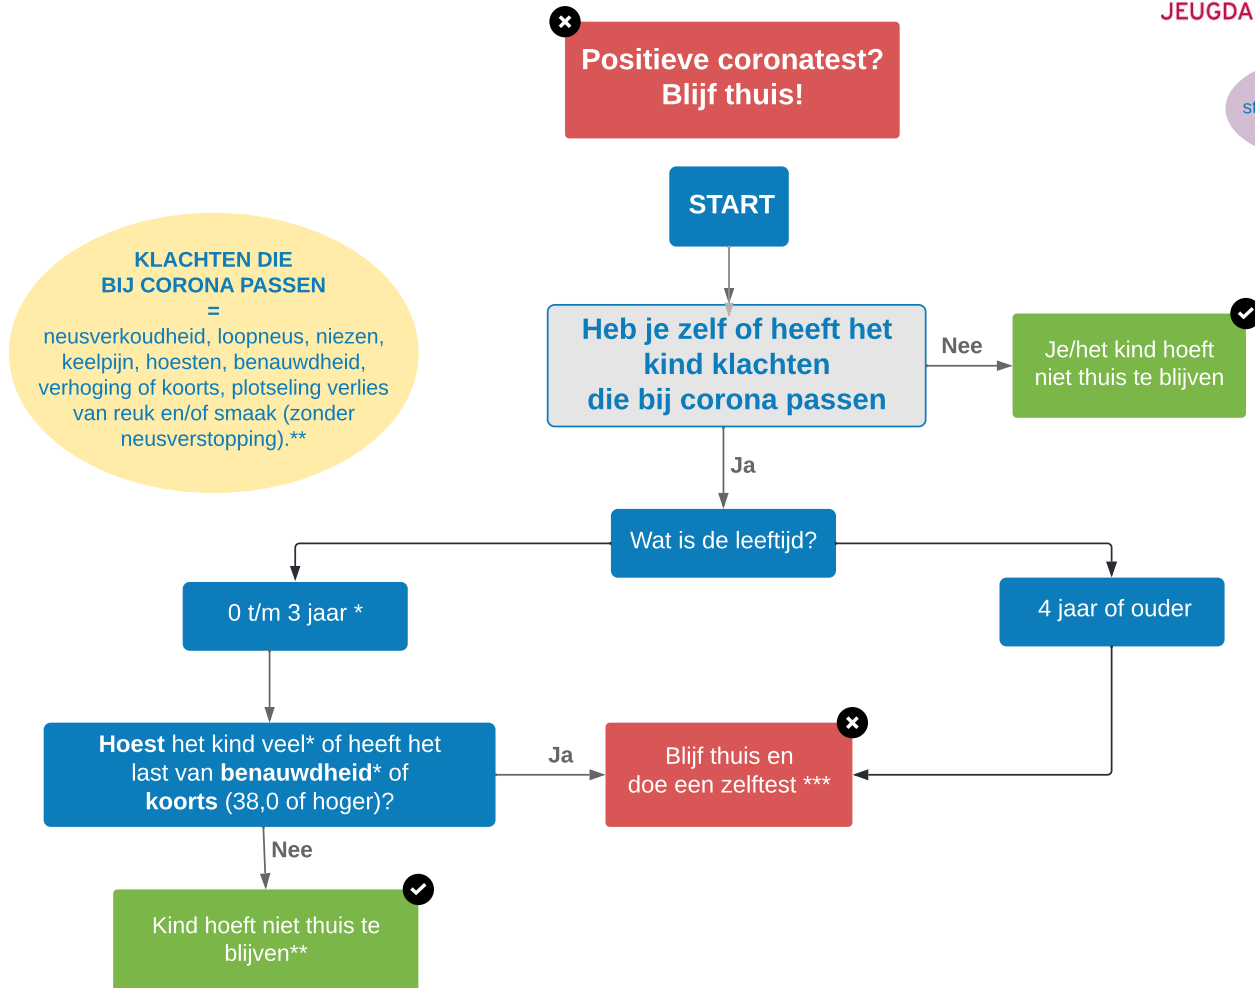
JEUGDA

st

Positieve coronatest? Blijf thuis!

START

KLACHTEN DIE BIJ CORONA PASSEN
=
neusverkoudheid, loopneus, niezen, keelpijn, hoesten, benauwdheid, verhoging of koorts, plotseling verlies van reuk en/of smaak (zonder neusverstopping).**

Heb je zelf of heeft het kind klachten die bij corona passen

Nee

Je/het kind hoeft niet thuis te blijven

Ja

Wat is de leeftijd?

0 t/m 3 jaar *

4 jaar of ouder

**Hoest** het kind veel* of heeft het last van **benauwdheid*** of **koorts** (38,0 of hoger)?

Ja

Blijf thuis en doe een zelftest ***

Nee

Kind hoeft niet thuis te blijven**